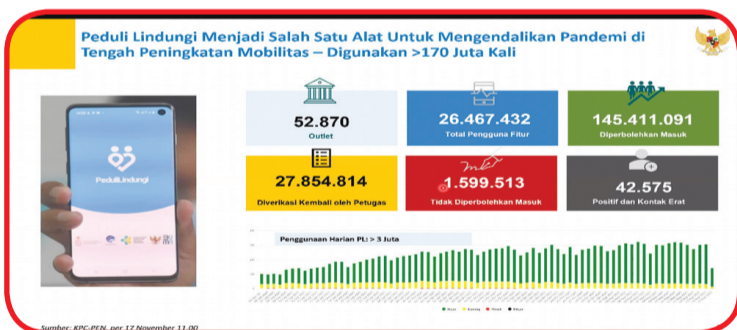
Peduli Lindungi Menjadi Salah Satu Alat Untuk Mengendalikan Pandemi di Tengah Peningkatan Mobilitas – Digunakan >170 Juta Kali

PeduliLindungi

52.870
Outlet

26.467.432
Total Pengguna Fitur

145.411.091
Diperbolehkan Masuk

27.854.814
Diverikasi Kembali oleh Petugas

1.599.513
Tidak Diperbolehkan Masuk

42.575
Positif dan Kontak Erat

Penggunaan Harian PL: > 3 Juta

Sumber: KPC-PEN, per 17 November 11.00